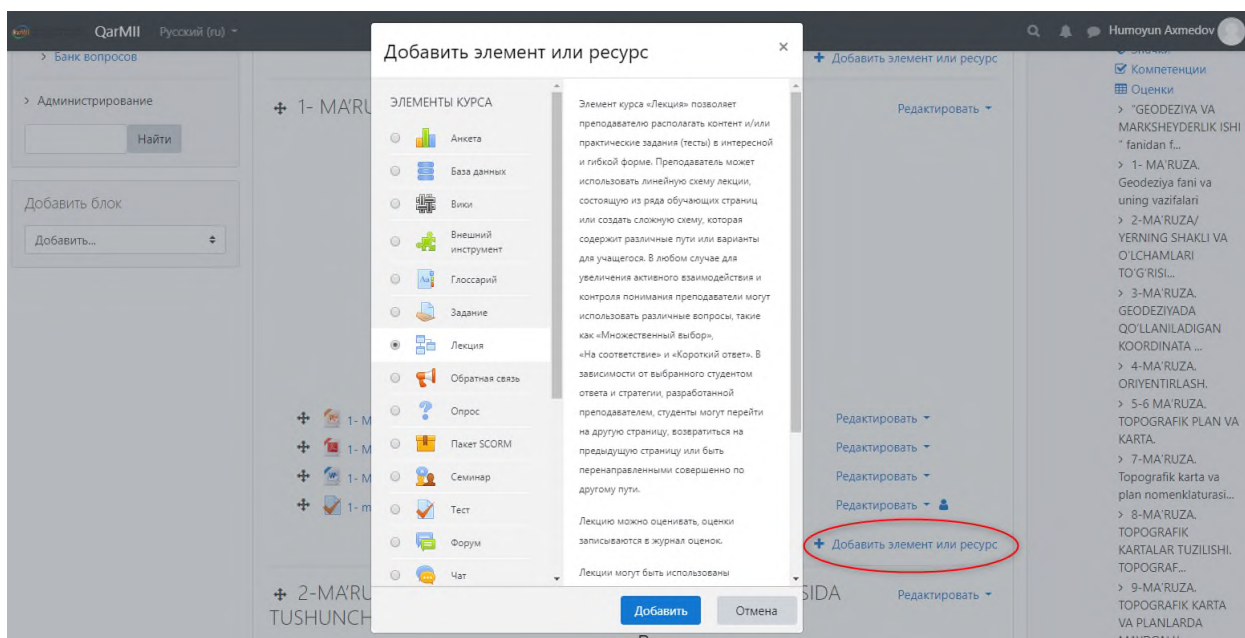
QarMII Русский (ru)

Humoyun Axmedov

> Банк вопросов

> Администрирование

Найти

Добавить блок

Добавить...

+ 1- MA'RU

+ 1- M
+ 1- M
+ 1- M
+ 1- m

+ 2-MA'RU
TUSHUNCH

Добавить элемент или ресурс

ЭЛЕМЕНТЫ КУРСА

Анкета
База данных
Вики
Внешний инструмент
Глоссарий
Задание
Лекция
Обратная связь
Опрос
Пакет SCORM
Семинар
Тест
Форум
Чат

Элемент курса «Лекция» позволяет преподавателю располагать контент и/или практические задания (тесты) в интересной и гибкой форме. Преподаватель может использовать линейную схему лекции, состоящую из ряда обучающих страниц или создать сложную схему, которая содержит различные пути или варианты для учащегося. В любом случае для увеличения активного взаимодействия и контроля понимания преподаватели могут использовать различные вопросы, такие как «Множественный выбор», «На соответствие» и «Короткий ответ». В зависимости от выбранного студентом ответа и стратегии, разработанной преподавателем, студенты могут перейти на другую страницу, возвратиться на предыдущую страницу или быть перенаправленными совершенно по другому пути.

Лекцию можно оценивать, оценки записываются в журнал оценок.

Лекции могут быть использованы

Добавить
Отмена

+ Добавить элемент или ресурс

Редактировать
Редактировать
Редактировать
Редактировать
Редактировать

+ Добавить элемент или ресурс

SIDA
Редактировать

Компетенции
Оценки
> "GEODEZIYA VA MARKSHEYDERLIK ISHI " fanidan f...
> 1- MA'RUZA. Geodeziya fani va uning vazifalari
> 2-MA'RUZA/ YERNING SHAKLI VA O'LCHAMLARI TO'G'RISI...
> 3-MA'RUZA. GEODEZIYADA QO'LLANILADIGAN KOORDINATA ...
> 4-MA'RUZA. ORIYENTIRLASH.
> 5-6 MA'RUZA. TOPOGRAFIK PLAN VA KARTA.
> 7-MA'RUZA. Topografik karta va plan nomenklaturasi...
> 8-MA'RUZA. TOPOGRAFIK KARTALAR TUZILISHI. TOPOGRAF...
> 9-MA'RUZA. TOPOGRAFIK KARTA VA PLANLARDA